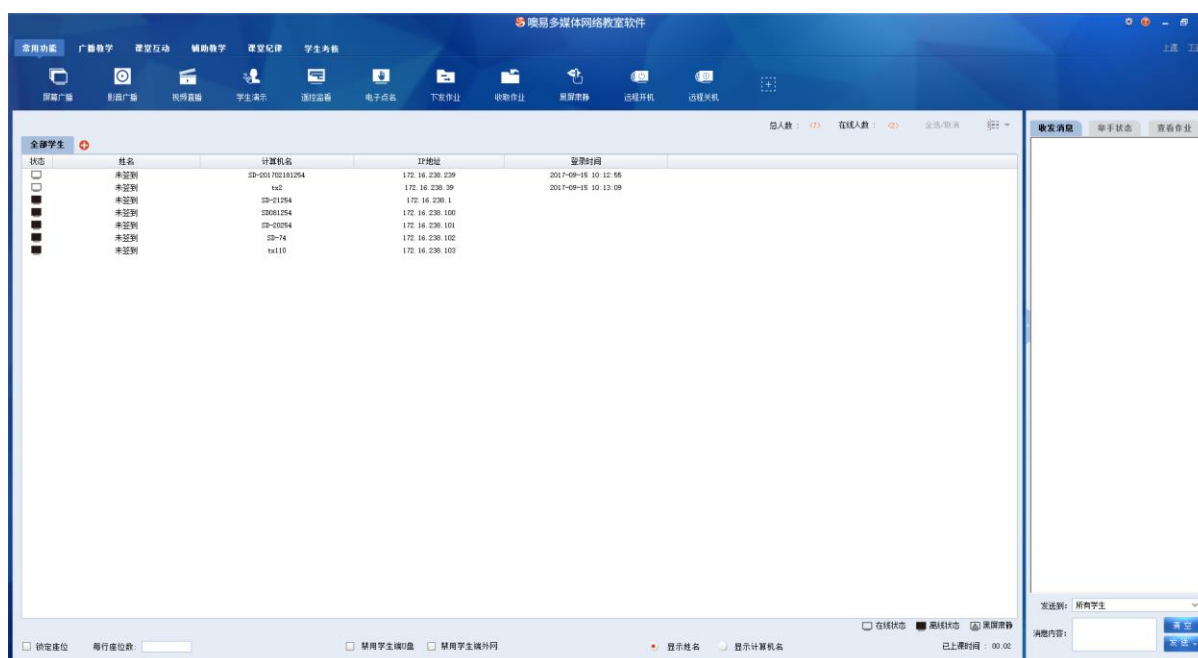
噢易多媒体网络教室软件

常用功能 广播教学 课堂互动 辅助教学 课堂纪律 学生考核

上线 互

屏幕广播 影音广播 视频直播 学生演示 遥控监看 电子点名 下发作业 收取作业 黑屏肃静 远程开机 远程关机

总人数：(7) 在线人数：(2) 全选/取消

全部学生

| 状态 | 姓名 | 计算机名 | IP地址 | 登录时间 |
|---|---|---|---|---|
| | 未签到 | SD-201702181254 | 172.16.238.239 | 2017-09-15 10:12:55 |
| | 未签到 | tx2 | 172.16.238.39 | 2017-09-15 10:13:09 |
| | 未签到 | SD-21254 | 172.16.238.1 | |
| | 未签到 | SD081254 | 172.16.238.100 | |
| | 未签到 | SD-20254 | 172.16.238.101 | |
| | 未签到 | SD-74 | 172.16.238.102 | |
| | 未签到 | tx110 | 172.16.238.103 | |

收发消息 举手状态 查看作业

在线状态 离线状态 黑屏肃静

锁定座位 每行座位数： 禁用学生端U盘 禁用学生端外网 显示姓名 显示计算机名 已上课时间：00:02

发送到：所有学生

消息内容：

清空

发送